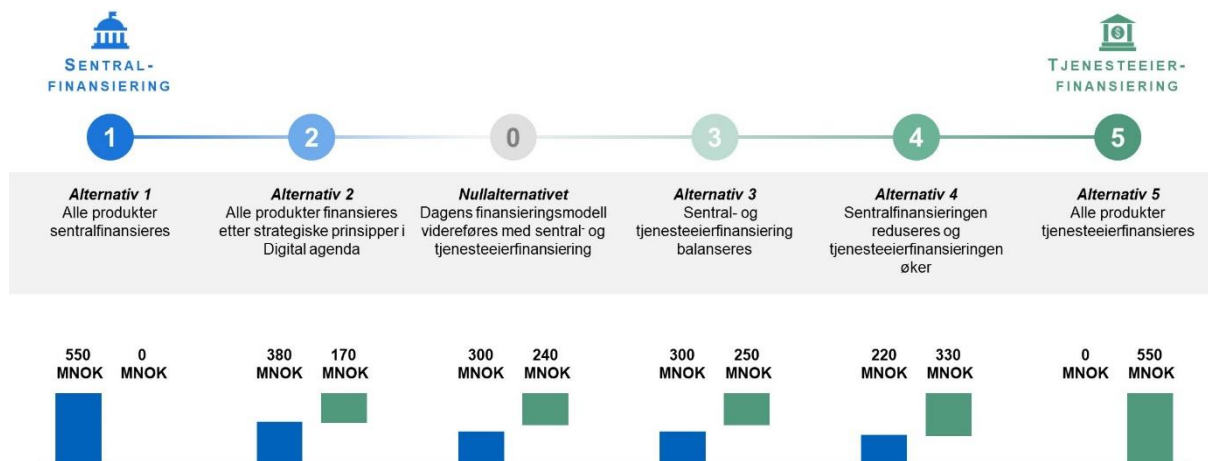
SENTRAL-FINANSIERING

TJENESTEEIER-FINANSIERING

1

2

0

3

4

5

**Alternativ 1**
Alle produkter sentralfinansieres

**Alternativ 2**
Alle produkter finansieres etter strategiske prinsipper i Digital agenda

**Nullalternativet**
Dagens finansieringsmodell videreføres med sentral- og tjenesteeierfinansiering

**Alternativ 3**
Sentral- og tjenesteeierfinansiering balanseres

**Alternativ 4**
Sentralfinansieringen reduseres og tjenesteeierfinansieringen øker

**Alternativ 5**
Alle produkter tjenesteeierfinansieres

550 MNOK 0 MNOK

380 MNOK 170 MNOK

300 MNOK 240 MNOK

300 MNOK 250 MNOK

220 MNOK 330 MNOK

0 MNOK 550 MNOK